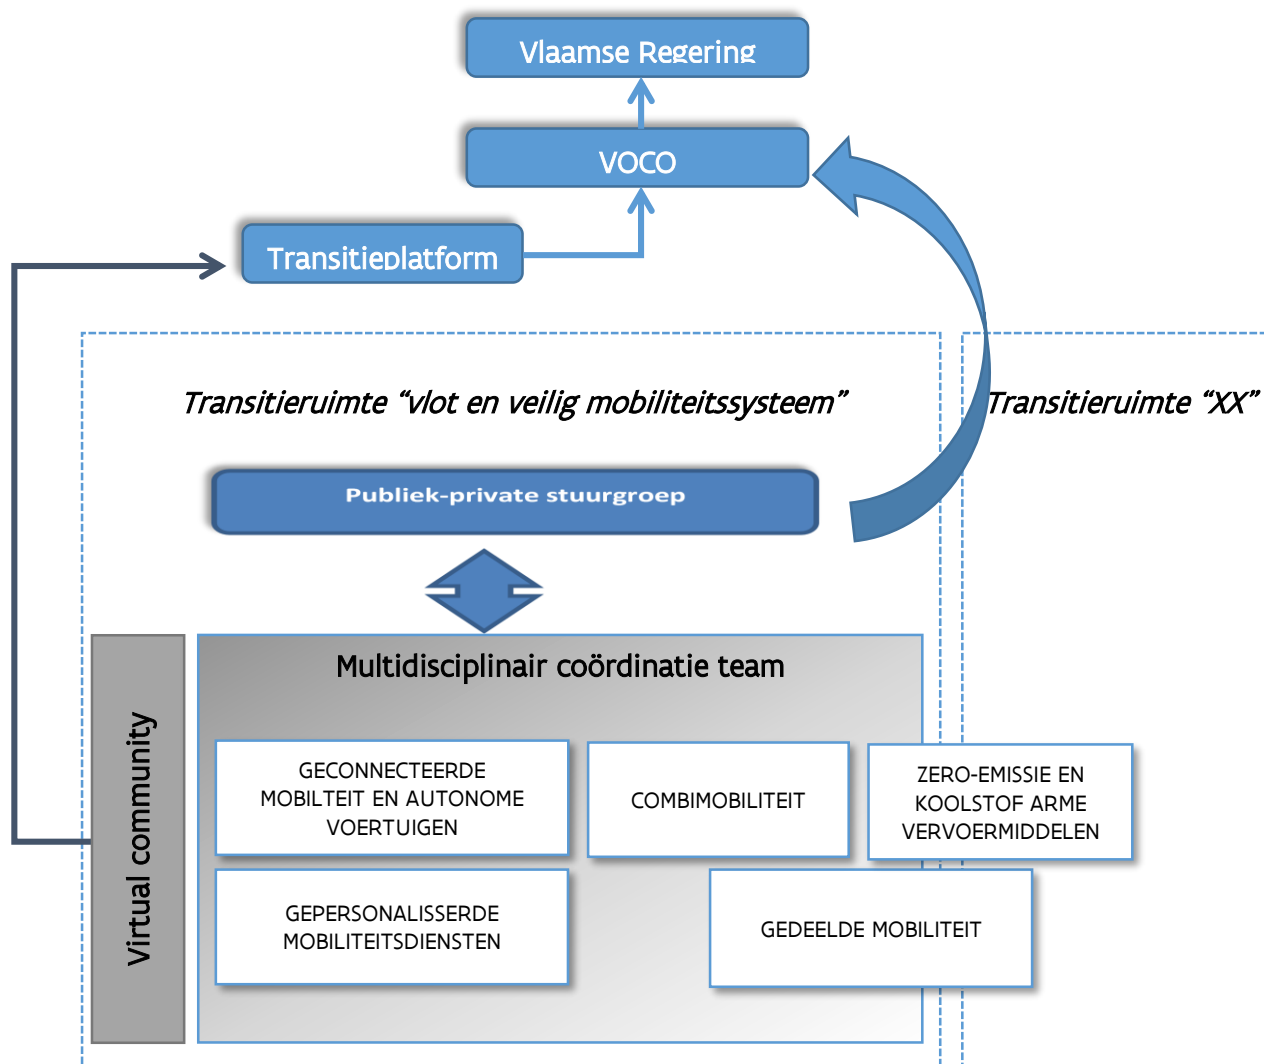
Vlaamse Regering

VOCO

Transitieplatform

Transitieruimte “vlot en veilig mobiliteitssysteem”

Transitieruimte “XX”

Publiek-private stuurgroep

Virtual community

Multidisciplinair coördinatie team

GECONNECTEERDE MOBILTEIT EN AUTONOME VOERTUIGEN

COMBIMOBILITEIT

ZERO-EMISSIE EN KOOLSTOF ARME VERVOERMIDDELEN

GEPERSONALISSERDE MOBILITEITSDIENSTEN

GEDEELDE MOBILITEIT